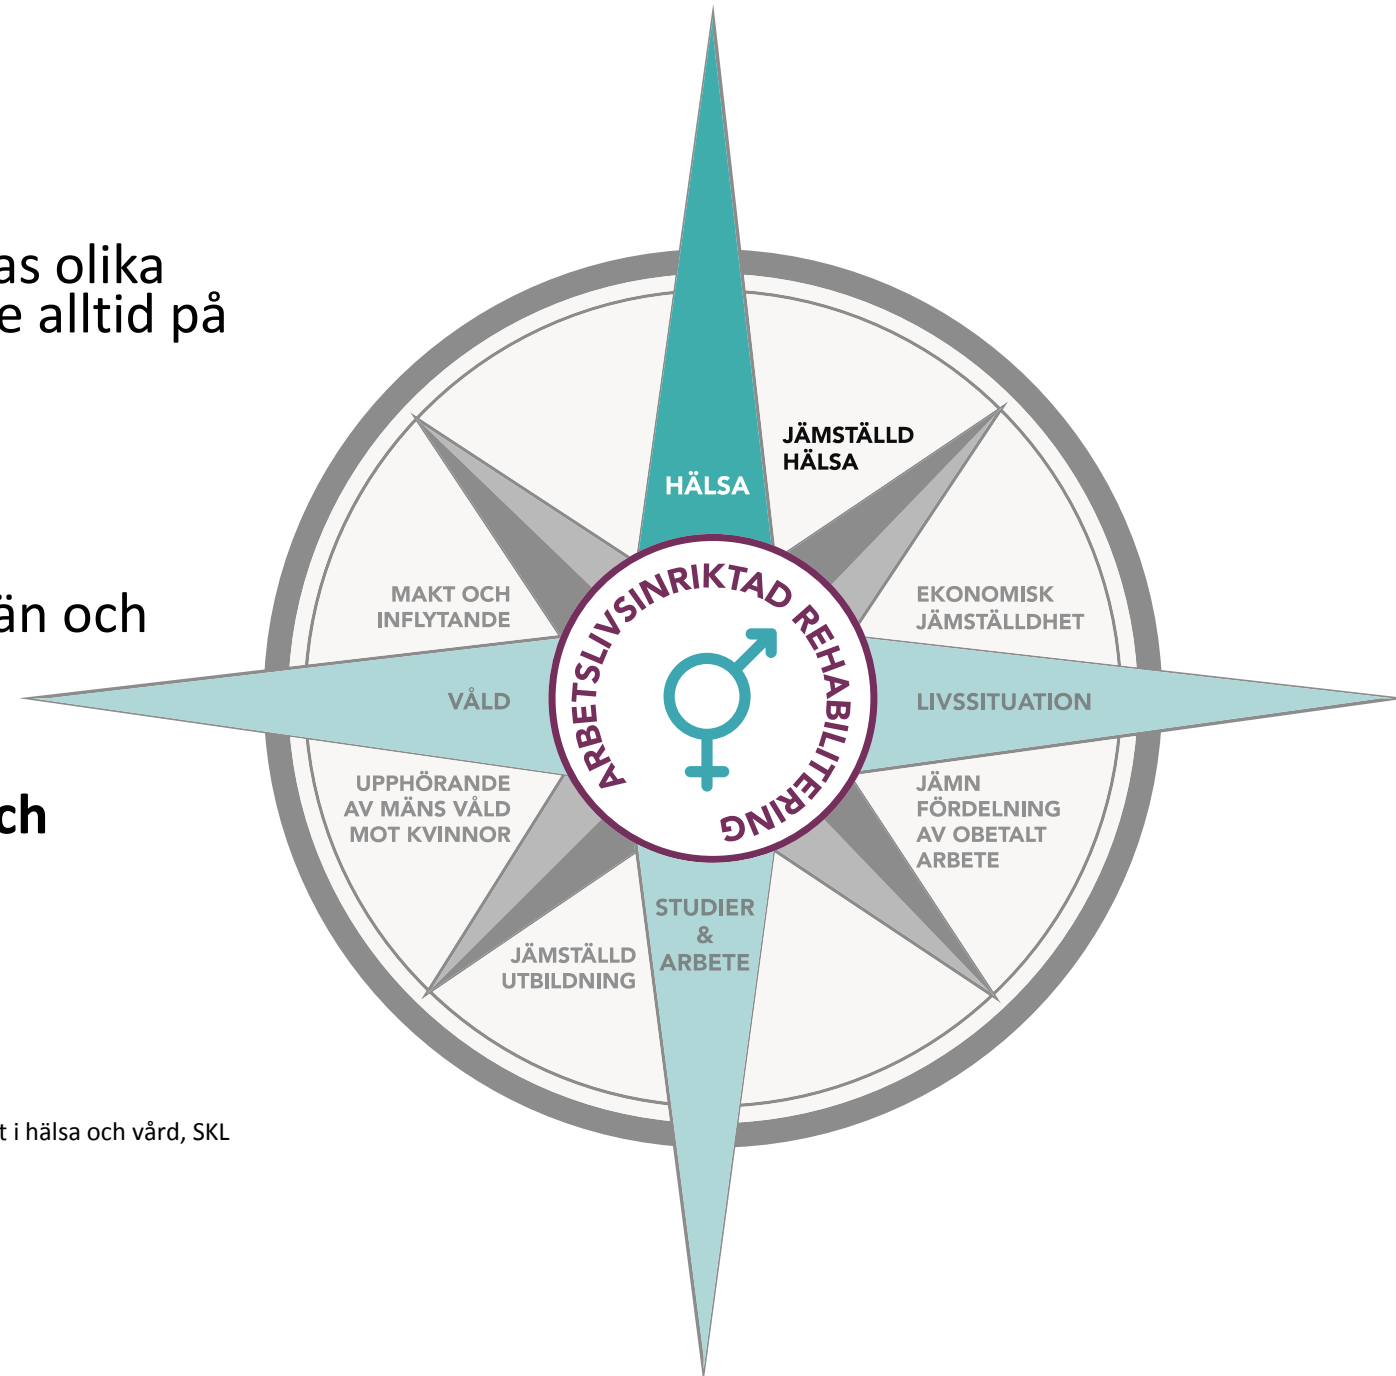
as olika
e alltid på

än och

ch

t i hälsa och vård, SKL

HÄLSA

JÄMSTÄLLD HÄLSA

MAKT OCH INFLYTANDE

EKONOMISK JÄMSTÄLLDHET

ARBETSLIVSINRIKTAD REHABILITERING

VÅLD

LIVSSITUATION

UPPHÖRANDE AV MÄNS VÅLD MOT KVINNOR

JÄMN FÖRDELNING AV OBETALT ARBETE

STUDIER & ARBETE

JÄMSTÄLLD UTBILDNING